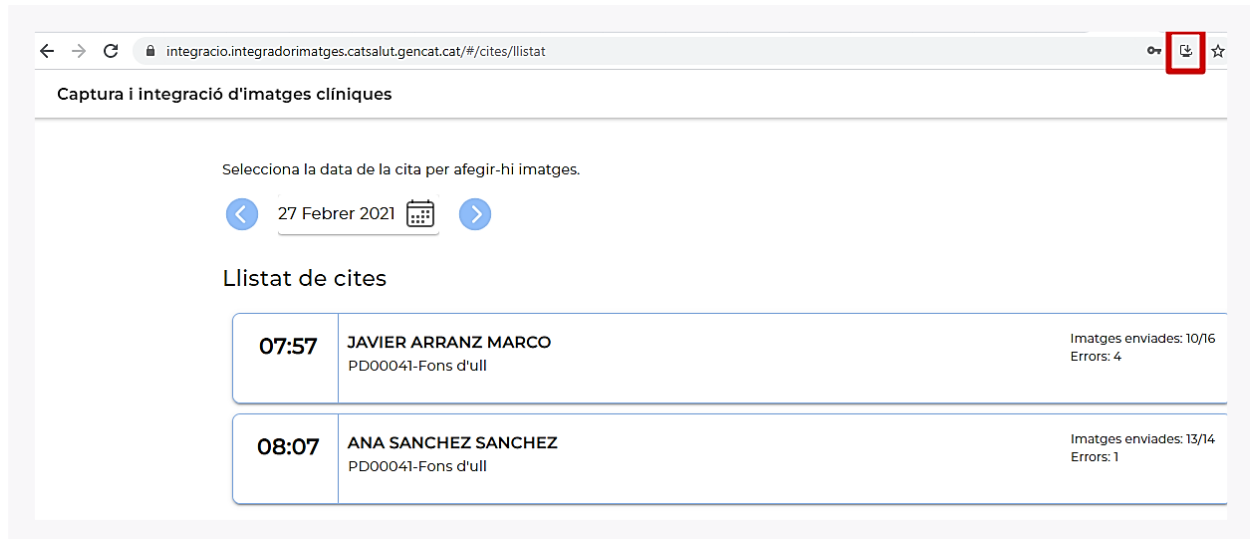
integracio.integradorimatges.catsalut.gencat.cat/#/cites/llistat

Captura i integració d'imatges clíniques

Selecciona la data de la cita per afegir-hi imatges.

27 Febrer 2021

Llistat de cites

07:57
JAVIER ARRANZ MARCO
PD00041-Fons d'ull
Imatges enviades: 10/16
Errors: 4

08:07
ANA SANCHEZ SANCHEZ
PD00041-Fons d'ull
Imatges enviades: 13/14
Errors: 1